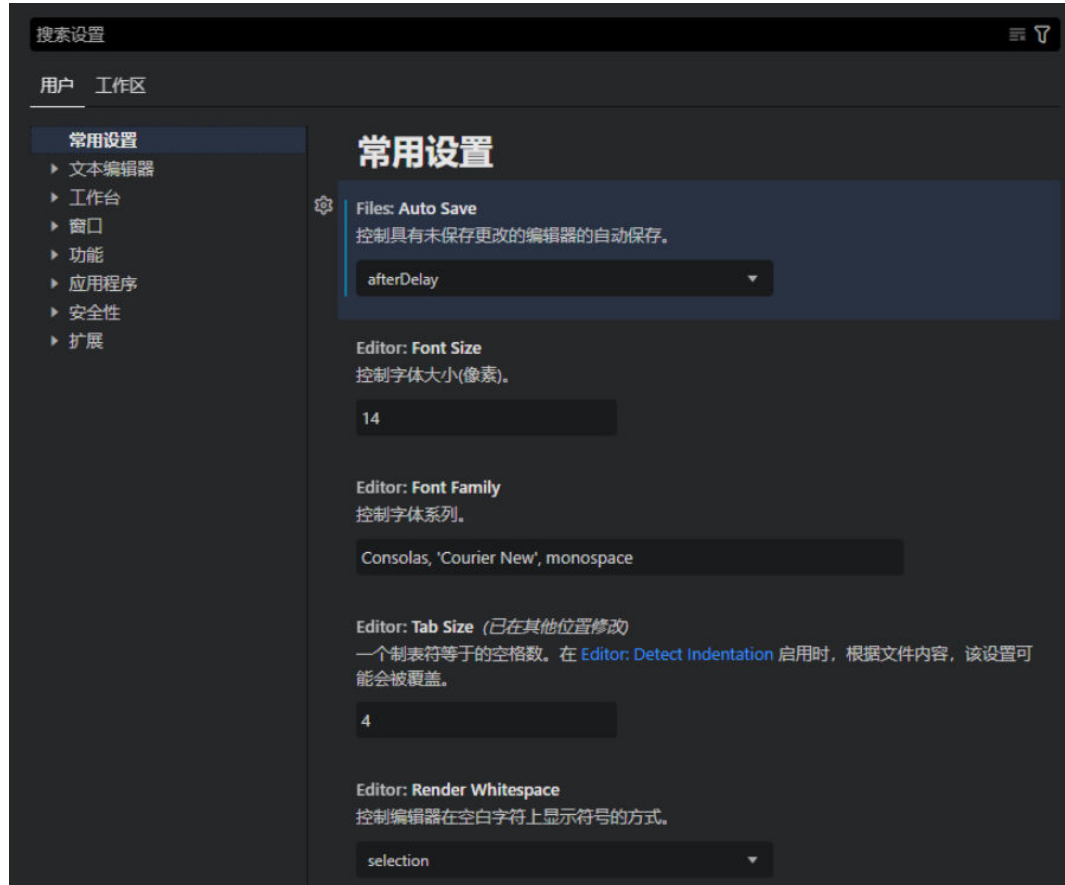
搜索设置

用户 工作区

常用设置
文本编辑器
工作台
窗口
功能
应用程序
安全性
扩展

常用设置

Files: Auto Save
控制具有未保存更改的编辑器的自动保存。
afterDelay

Editor: Font Size
控制字体大小(像素)。
14

Editor: Font Family
控制字体系列。
Consolas, 'Courier New', monospace

Editor: Tab Size (已在其他位置修改)
一个制表符等于的空格数。在 Editor: Detect Indentation 启用时，根据文件内容，该设置可能会被覆盖。
4

Editor: Render Whitespace
控制编辑器在空白字符上显示符号的方式。
selection